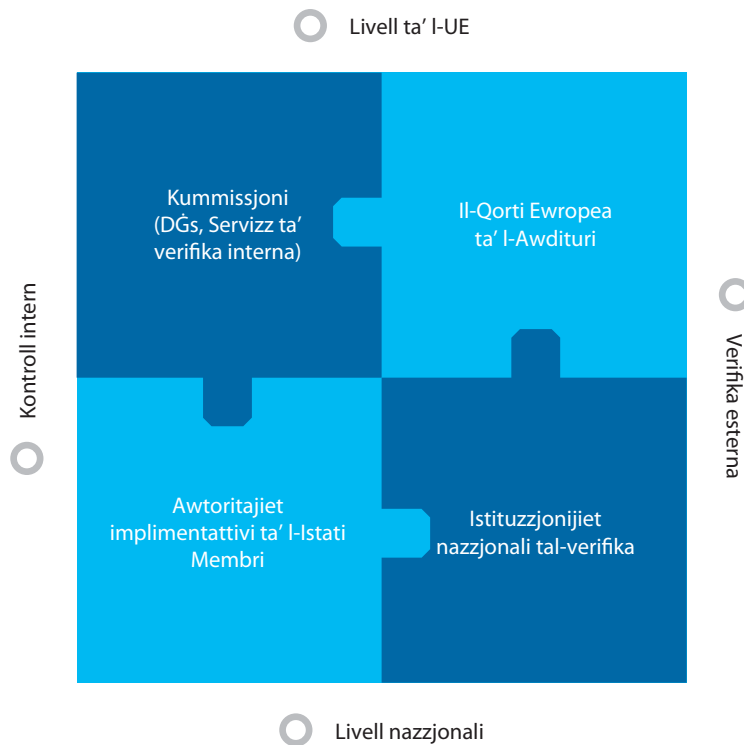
Livell ta' l-UE

Kontroll intern

Kummissjoni (DĠs, Servizz ta' verifika interna)

Il-Qorti Ewropea ta' l-Awdituri

Verifika esterna

Awtoritajiet implimentattivi ta' l-Istati Membri

Istituzzjonijiet nazzjonali tal-verifika

Livell nazzjonali